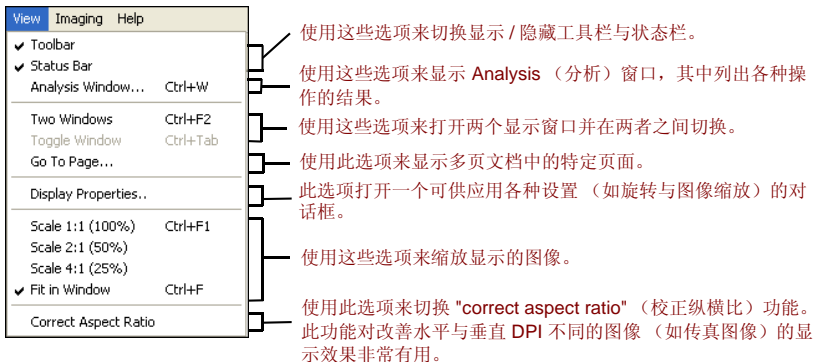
View Imaging Help

Toolbar
Status Bar
Analysis Window... Ctrl+W

Two Windows Ctrl+F2
Toggle Window Ctrl+Tab
Go To Page...

Display Properties..

Scale 1:1 (100%) Ctrl+F1
Scale 2:1 (50%)
Scale 4:1 (25%)
Fit in Window Ctrl+F

Correct Aspect Ratio

使用这些选项来切换显示 / 隐藏工具栏与状态栏。

使用这些选项来显示 Analysis （分析）窗口，其中列出各种操作的结果。

使用这些选项来打开两个显示窗口并在两者之间切换。

使用此选项来显示多页文档中的特定页面。

此选项打开一个可供应用各种设置 （如旋转与图像缩放）的对话框。

使用这些选项来缩放显示的图像。

使用此选项来切换 "correct aspect ratio" （校正纵横比）功能。此功能对改善水平与垂直 DPI 不同的图像 （如传真图像）的显示效果非常有用。